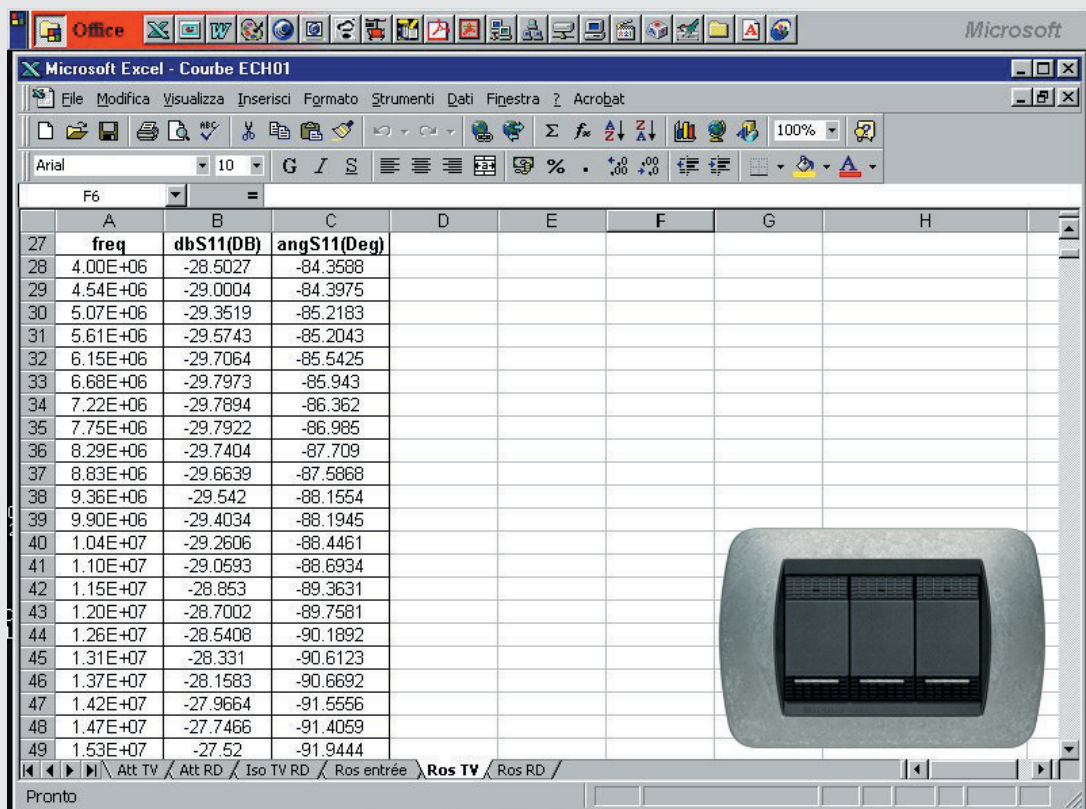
Office

Microsoft

Microsoft Excel - Courbe ECH01

File Modifica Visualizza Inserisci Formato Strumenti Dati Finestra ? Acrobat

100%

Arial 10 G I S %

F6 =

| | A | B | C | D | E | F | G | H |
|---|---|---|---|---|---|---|---|---|
| 27 | freq | dbS11(DB) | angS11(Deg) | | | | | |
| 28 | 4.00E+06 | -28.5027 | -84.3588 | | | | | |
| 29 | 4.54E+06 | -29.0004 | -84.3975 | | | | | |
| 30 | 5.07E+06 | -29.3519 | -85.2183 | | | | | |
| 31 | 5.61E+06 | -29.5743 | -85.2043 | | | | | |
| 32 | 6.15E+06 | -29.7064 | -85.5425 | | | | | |
| 33 | 6.68E+06 | -29.7973 | -85.943 | | | | | |
| 34 | 7.22E+06 | -29.7894 | -86.362 | | | | | |
| 35 | 7.75E+06 | -29.7922 | -86.985 | | | | | |
| 36 | 8.29E+06 | -29.7404 | -87.709 | | | | | |
| 37 | 8.83E+06 | -29.6639 | -87.5868 | | | | | |
| 38 | 9.36E+06 | -29.542 | -88.1554 | | | | | |
| 39 | 9.90E+06 | -29.4034 | -88.1945 | | | | | |
| 40 | 1.04E+07 | -29.2606 | -88.4461 | | | | | |
| 41 | 1.10E+07 | -29.0593 | -88.6934 | | | | | |
| 42 | 1.15E+07 | -28.853 | -89.3631 | | | | | |
| 43 | 1.20E+07 | -28.7002 | -89.7581 | | | | | |
| 44 | 1.26E+07 | -28.5408 | -90.1892 | | | | | |
| 45 | 1.31E+07 | -28.331 | -90.6123 | | | | | |
| 46 | 1.37E+07 | -28.1583 | -90.6692 | | | | | |
| 47 | 1.42E+07 | -27.9664 | -91.5556 | | | | | |
| 48 | 1.47E+07 | -27.7466 | -91.4059 | | | | | |
| 49 | 1.53E+07 | -27.52 | -91.9444 | | | | | |

Att TV / Att RD / Iso TV RD / Ros entrée / Ros TV / Ros RD

Pronto